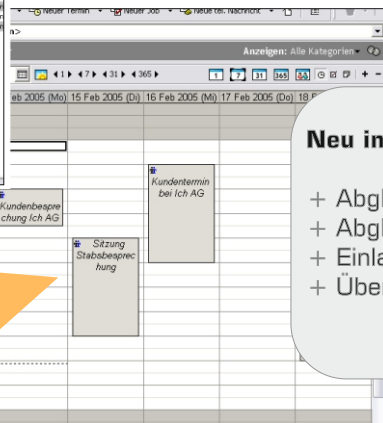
Neuer Termin Neuer Job Neue tel. Nachricht

Anzeigen: Alle Kategorien

1 7 31 365

1 7 31 365

eb 2005 (Mo) 15 Feb 2005 (Di) 16 Feb 2005 (Mi) 17 Feb 2005 (Do) 18

Kundenbesprechung Ich AG

Kundentermin bei Ich AG

Sitzung Stabsbesprechung

Neu in

+ Abgl
+ Abgl
+ Einla
+ Über